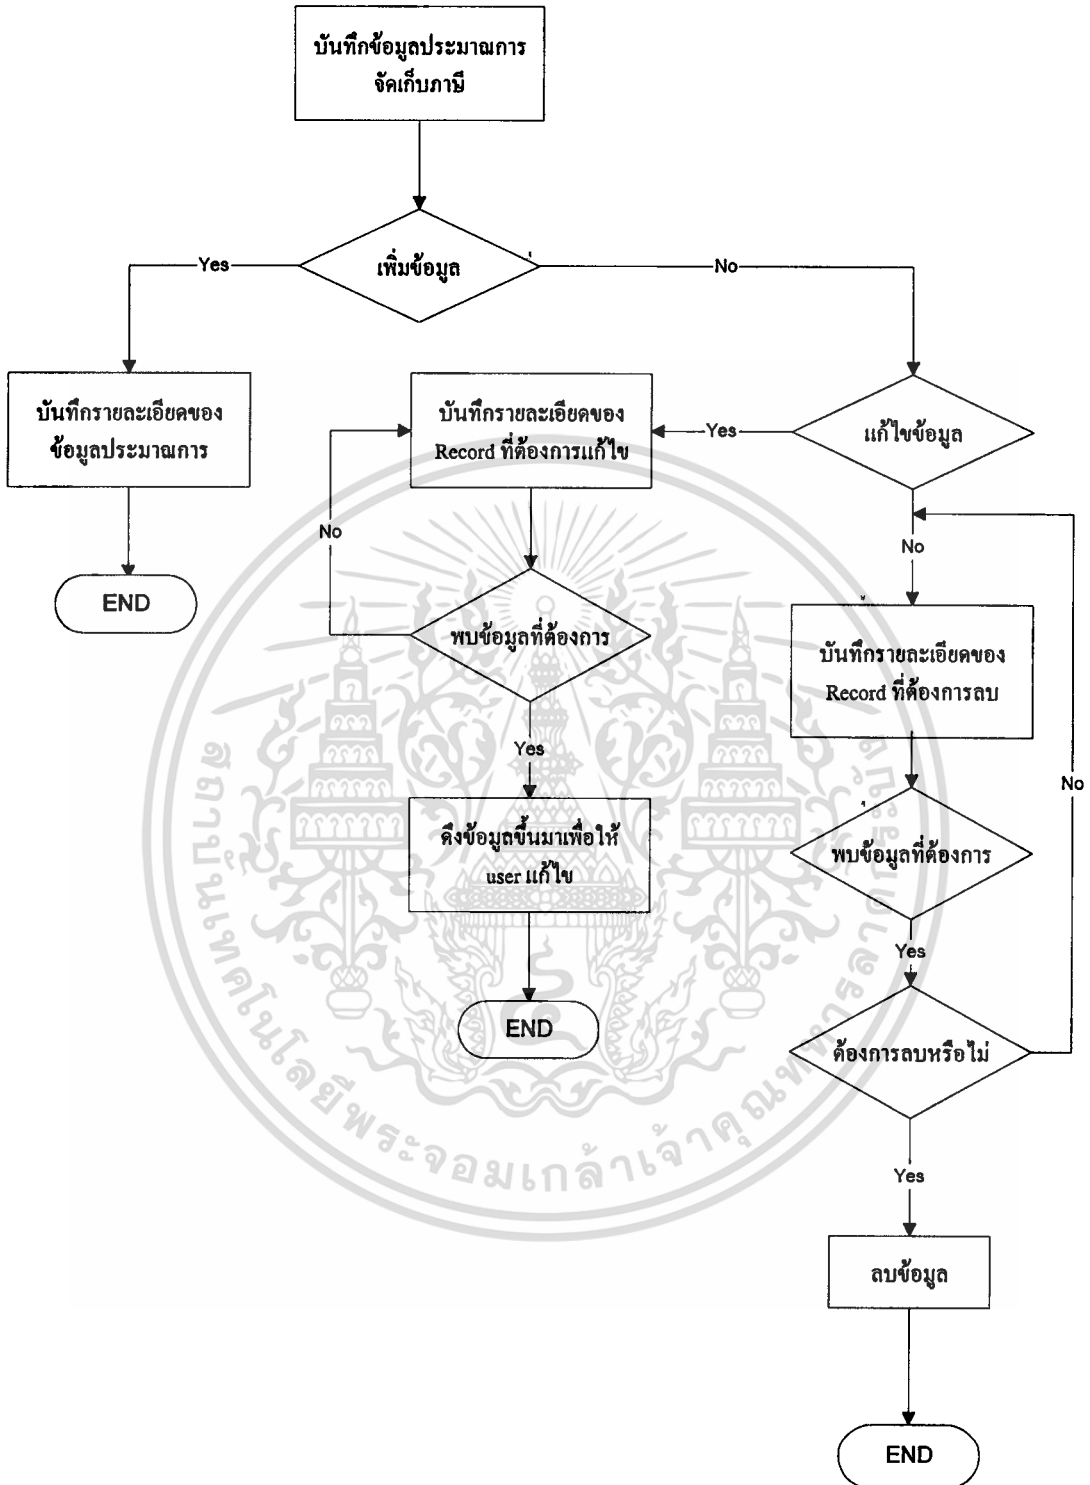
บันทึกข้อมูลประมาณการ จัดเก็บภาษี

เพิ่มข้อมูล

Yes

No

บันทึกรายละเอียดของ ข้อมูลประมาณการ

END

แก้ไขข้อมูล

Yes

บันทึกรายละเอียดของ Record ที่ต้องการแก้ไข

No

พบข้อมูลที่ต้องการ

Yes

ดึงข้อมูลขึ้นมาเพื่อให้ user แก้ไข

END

No

บันทึกรายละเอียดของ Record ที่ต้องการลบ

พบข้อมูลที่ต้องการ

Yes

ต้องการลบหรือไม่

No

Yes

ลบข้อมูล

END

สถาบันเทคโนโลยีพระจอมเกล้าเจ้าคุณทหารลาดกระบัง